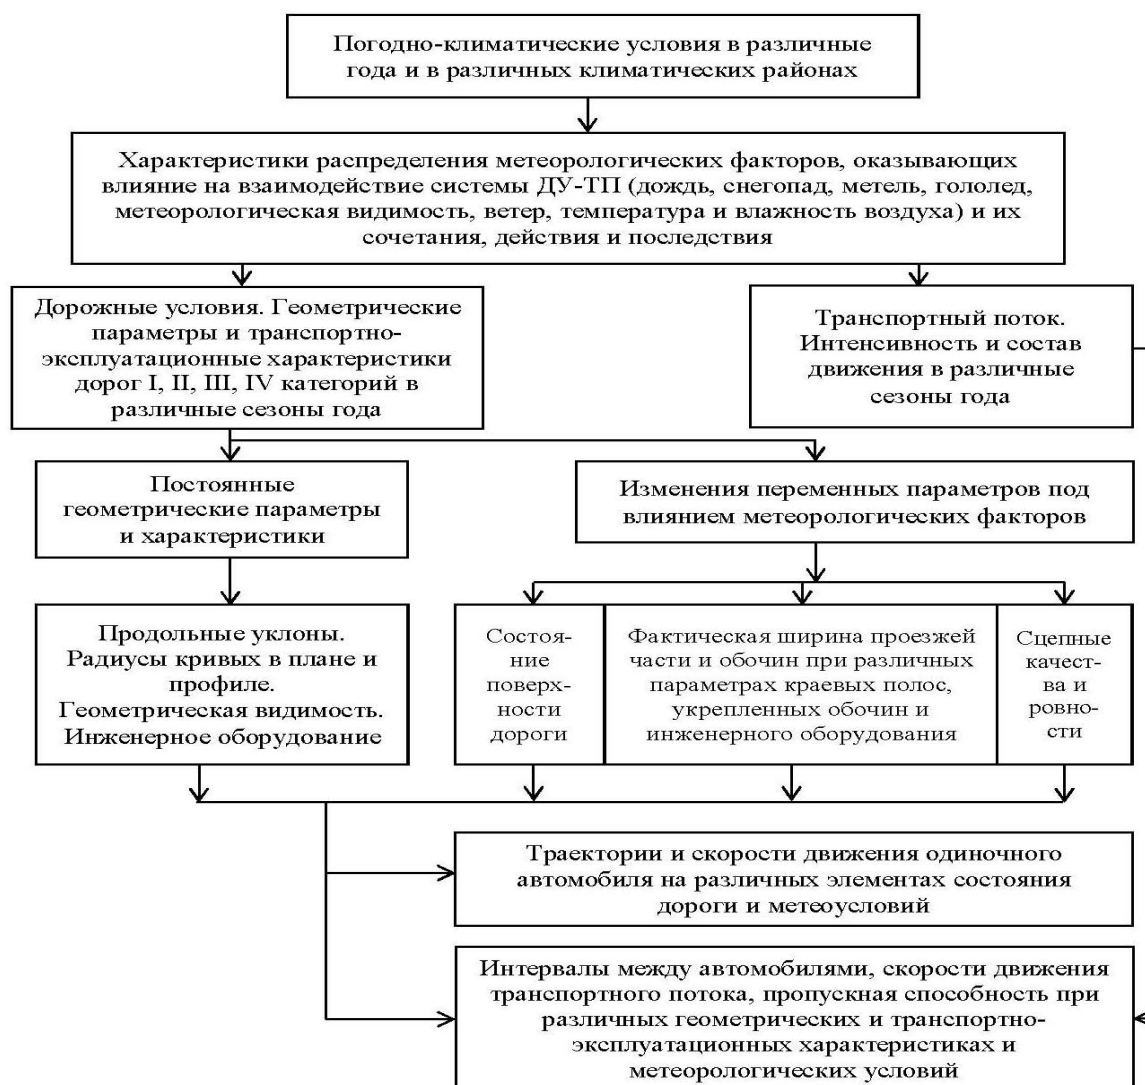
Погодно-климатические условия в различные года и в различных климатических районах

Характеристики распределения метеорологических факторов, оказывающих влияние на взаимодействие системы ДУ-ТП (дождь, снегопад, метель, гололед, метеорологическая видимость, ветер, температура и влажность воздуха) и их сочетания, действия и последствия

Дорожные условия. Геометрические параметры и транспортно-эксплуатационные характеристики дорог I, II, III, IV категорий в различные сезоны года

Транспортный поток. Интенсивность и состав движения в различные сезоны года

Постоянные геометрические параметры и характеристики

Изменения переменных параметров под влиянием метеорологических факторов

Продольные уклоны. Радиусы кривых в плане и профиле. Геометрическая видимость. Инженерное оборудование

Состояние поверхности дороги

Фактическая ширина проезжей части и обочин при различных параметрах краевых полос, укрепленных обочин и инженерного оборудования

Сцепные качества и ровности

Траектории и скорости движения одиночного автомобиля на различных элементах состояния дороги и метеоусловий

Интервалы между автомобилями, скорости движения транспортного потока, пропускная способность при различных геометрических и транспортно-эксплуатационных характеристиках и метеорологических условий